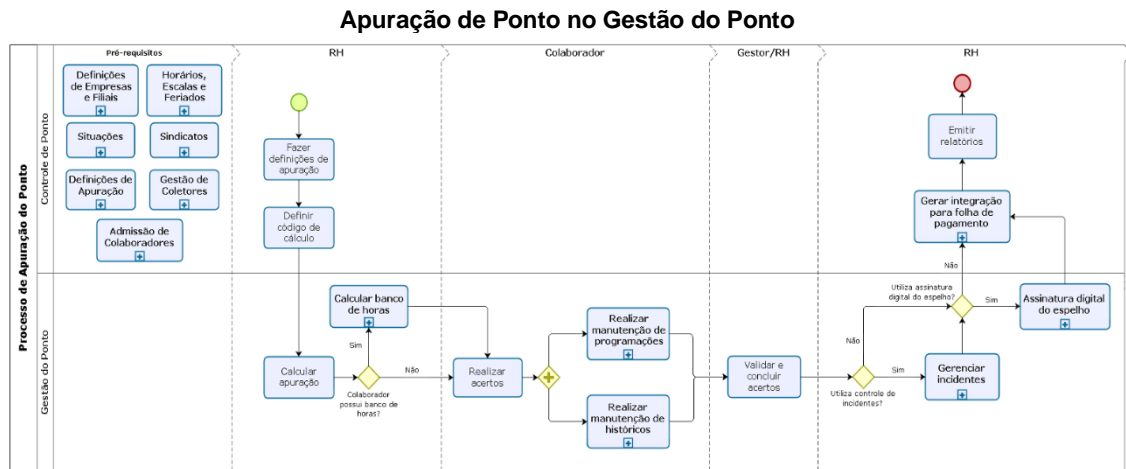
Apuração de Ponto no Gestão do Ponto

Processo de Apuração do Ponto

Controle de Ponto

Gestão do Ponto

Pré-requisitos

RH

Colaborador

Gestor/RH

RH

Definições de Empresas e Filiais

Horários, Escalas e Feriados

Situações

Sindicatos

Definições de Apuração

Gestão de Coletores

Admissão de Colaboradores

Fazer definições de apuração

Definir código de cálculo

Calcular banco de horas

Sim

Calcular apuração

Colaborador possui banco de horas?

Não

Realizar acertos

Realizar manutenção de programações

Realizar manutenção de históricos

Validar e concluir acertos

Não

Utiliza controle de incidentes?

Sim

Gerenciar incidentes

Utiliza assinatura digital do espelho?

Sim

Não

Assinatura digital do espelho

Gerar integração para folha de pagamento

Emitir relatórios